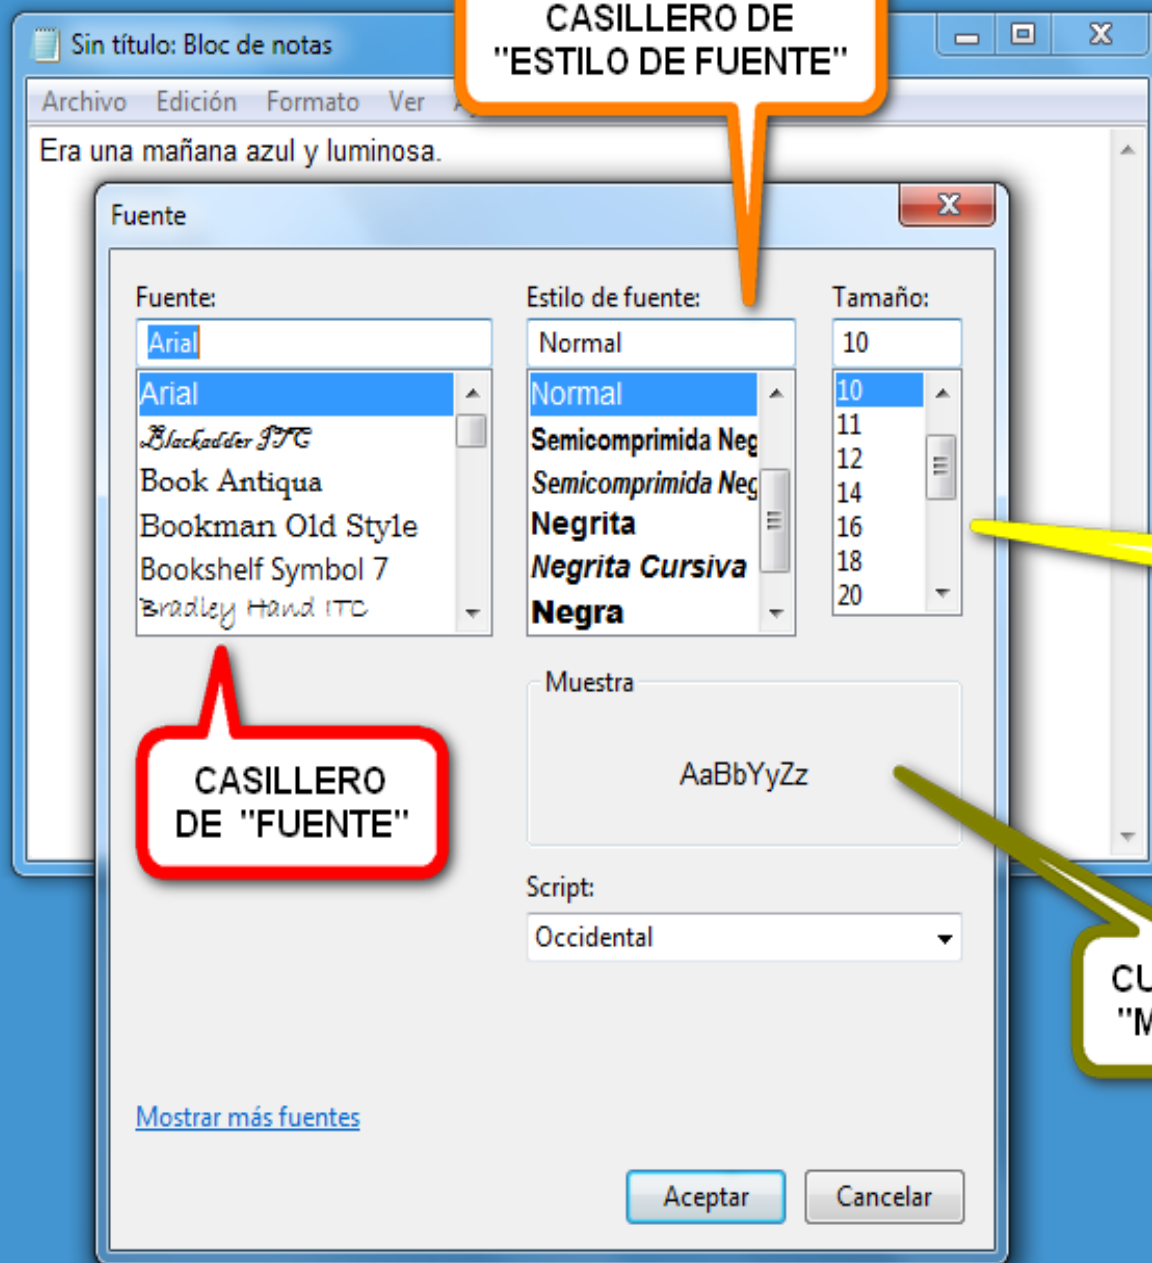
Sin título: Bloc de notas

CASILLERO DE "ESTILO DE FUENTE"

Archivo Edición Formato Ver

Era una mañana azul y luminosa.

Fuente

Fuente:
Arial
Arial
Blackadder ITC
Book Antiqua
Bookman Old Style
Bookshelf Symbol 7
Bradley Hand ITC

Estilo de fuente:
Normal
Normal
Semicomprimida Neg
Semicomprimida Neg
Negrita
Negrita Cursiva
Negra

Tamaño:
10
10
11
12
14
16
18
20

Muestra
AaBbYyZz

CASILLERO DE "FUENTE"

Script:
Occidental

CU
"M

Mostrar más fuentes

Aceptar
Cancelar